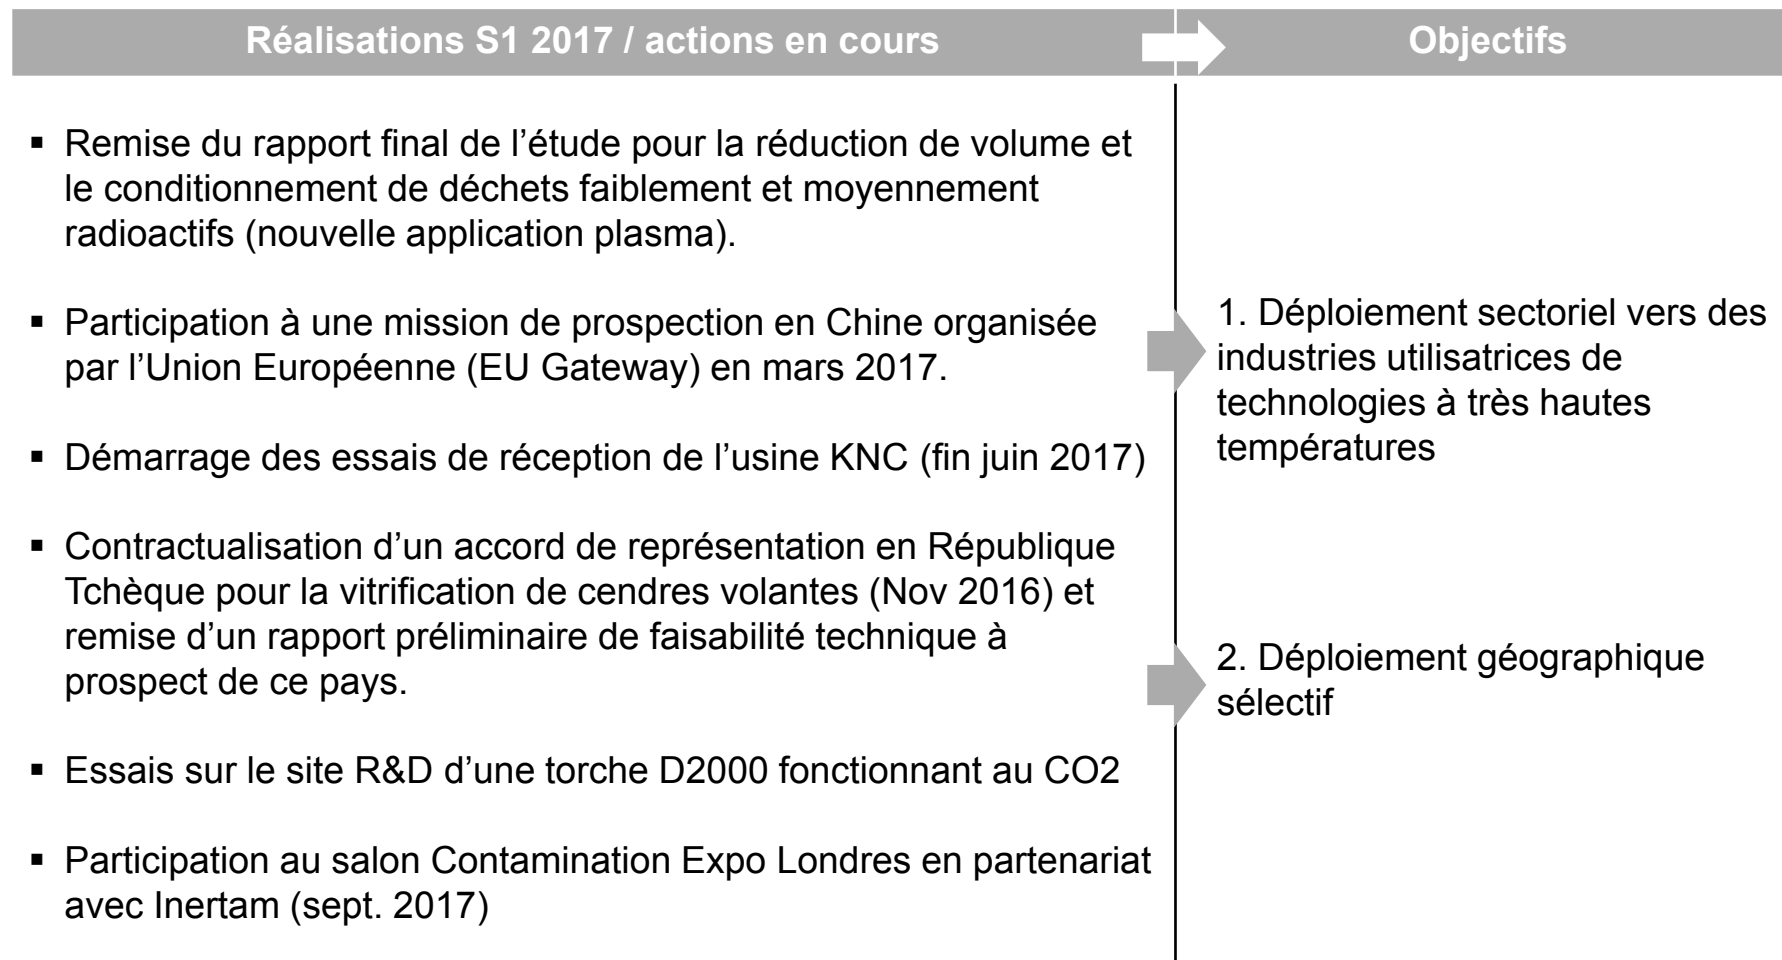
Réalisations S1 2017 / actions en cours

Objectifs

▪ Remise du rapport final de l’étude pour la réduction de volume et le conditionnement de déchets faiblement et moyennement radioactifs (nouvelle application plasma).

▪ Participation à une mission de prospection en Chine organisée par l’Union Européenne (EU Gateway) en mars 2017.

▪ Démarrage des essais de réception de l’usine KNC (fin juin 2017)

▪ Contractualisation d’un accord de représentation en République Tchèque pour la vitrification de cendres volantes (Nov 2016) et remise d’un rapport préliminaire de faisabilité technique à prospect de ce pays.

▪ Essais sur le site R&D d’une torche D2000 fonctionnant au CO2

▪ Participation au salon Contamination Expo Londres en partenariat avec Inertam (sept. 2017)

1. Déploiement sectoriel vers des industries utilisatrices de technologies à très hautes températures

2. Déploiement géographique sélectif